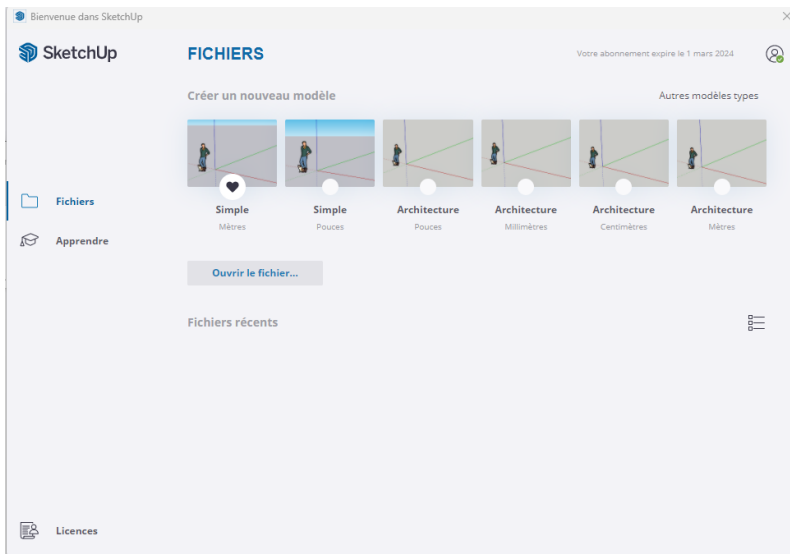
Bienvenue dans SketchUp

SketchUp

FICHIERS

Votre abonnement expire le 1 mars 2024

Créer un nouveau modèle

Autres modèles types

Simple
Mètres

Simple
Pouces

Architecture
Pouces

Architecture
Millimètres

Architecture
Centimètres

Architecture
Mètres

Fichiers

Apprendre

Ouvrir le fichier...

Fichiers récents

Licences